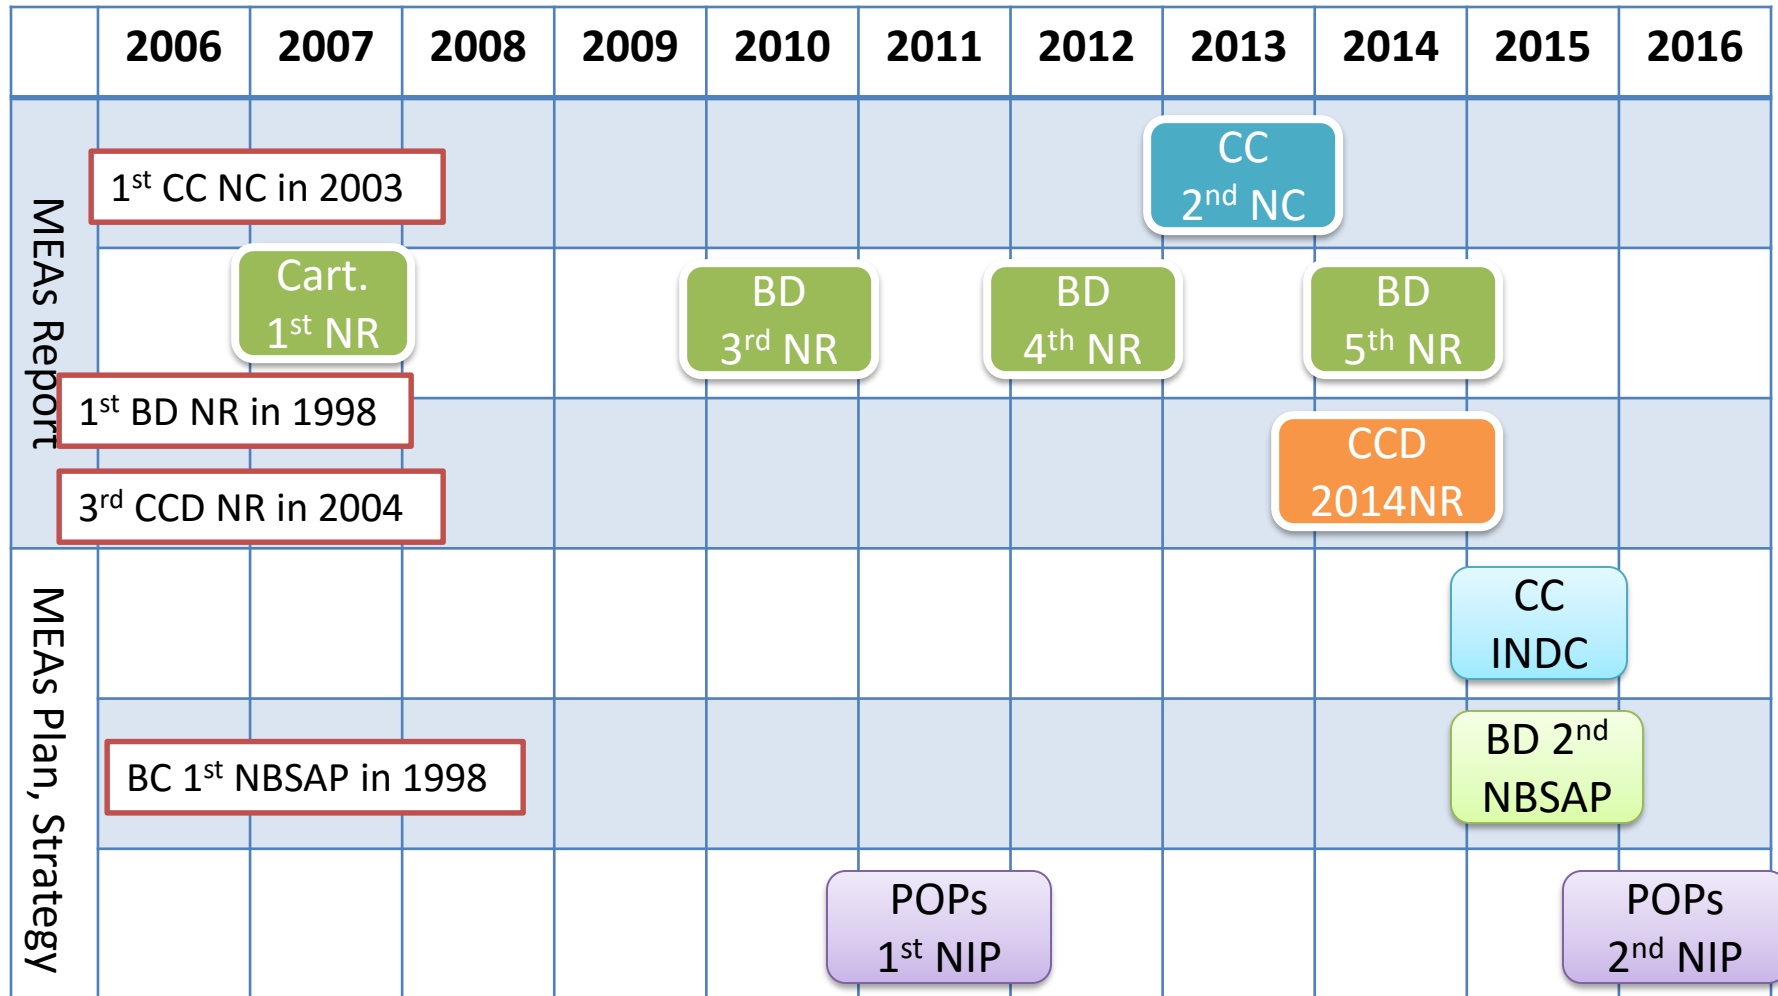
| | 2006 | 2007 | 2008 | 2009 | 2010 | 2011 | 2012 | 2013 | 2014 | 2015 | 2016 |
|---|---|---|---|---|---|---|---|---|---|---|---|

MEAs Report

1$^{st}$ CC NC in 2003

CC 2$^{nd}$ NC

Cart. 1$^{st}$ NR

BD 3$^{rd}$ NR

BD 4$^{th}$ NR

BD 5$^{th}$ NR

1$^{st}$ BD NR in 1998

CCD 2014NR

3$^{rd}$ CCD NR in 2004

MEAs Plan, Strategy

CC INDC

BD 2$^{nd}$ NBSAP

BC 1$^{st}$ NBSAP in 1998

POPs 1$^{st}$ NIP

POPs 2$^{nd}$ NIP